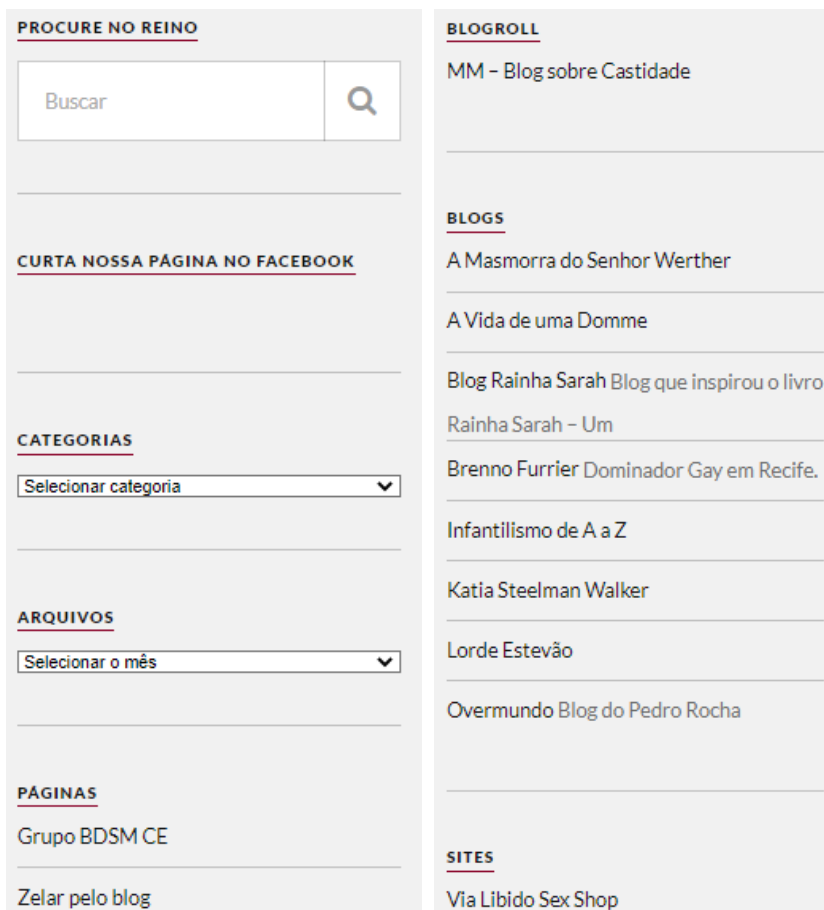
PROCURE NO REINO

Buscar

CURTA NOSSA PÁGINA NO FACEBOOK

CATEGORIAS

Selecionar categoria

ARQUIVOS

Selecionar o mês

PÁGINAS

Grupo BDSM CE

Zelar pelo blog

BLOGROLL

MM – Blog sobre Castidade

BLOGS

A Masmorra do Senhor Werther

A Vida de uma Domme

Blog Rainha Sarah Blog que inspirou o livro Rainha Sarah – Um

Brenno Furrier Dominador Gay em Recife.

Infantilismo de A a Z

Katia Steelman Walker

Lorde Estevão

Overmundo Blog do Pedro Rocha

SITES

Via Libido Sex Shop